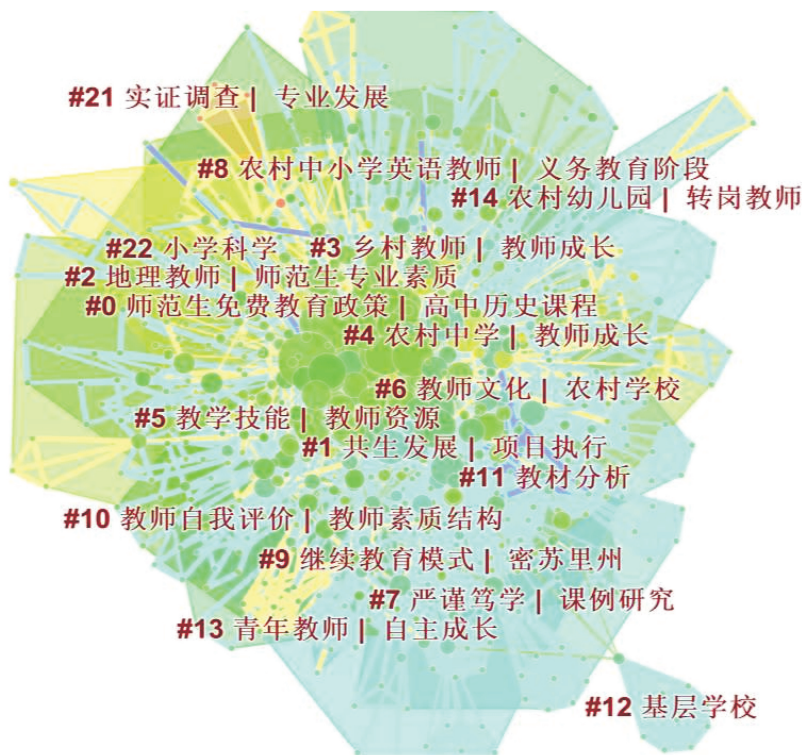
#21 实证调查 | 专业发展

#8 农村中小学英语教师 | 义务教育阶段

#14 农村幼儿园 | 转岗教师

#22 小学科学

#3 乡村教师 | 教师成长

#2 地理教师 | 师范生专业素质

#0 师范生免费教育政策 | 高中历史课程

#4 农村中学 | 教师成长

#6 教师文化 | 农村学校

#5 教学技能 | 教师资源

#1 共生发展 | 项目执行

#11 教材分析

#10 教师自我评价 | 教师素质结构

#9 继续教育模式 | 密苏里州

#7 严谨笃学 | 课例研究

#13 青年教师 | 自主成长

#12 基层学校